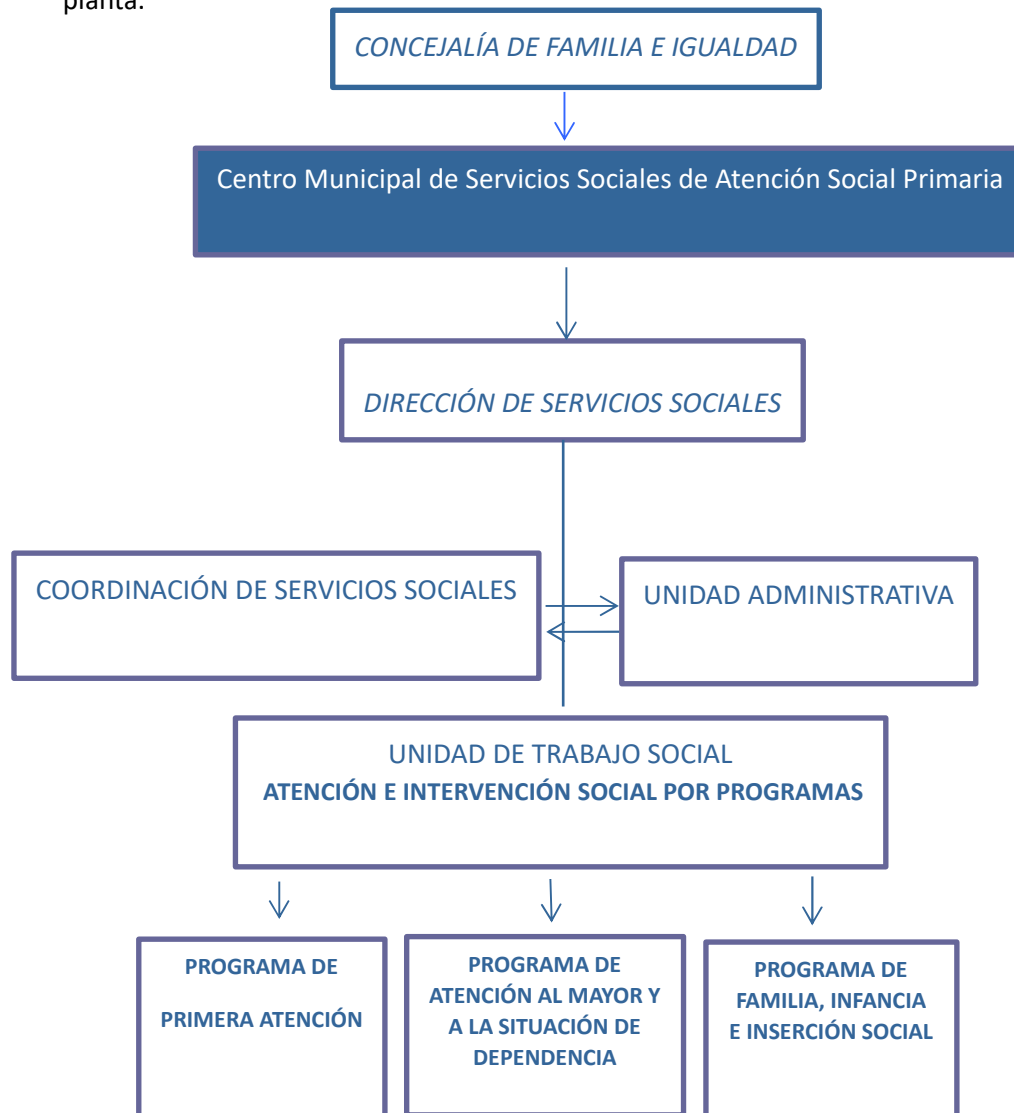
planta.

CONCEJALÍA DE FAMILIA E IGUALDAD

Centro Municipal de Servicios Sociales de Atención Social Primaria

DIRECCIÓN DE SERVICIOS SOCIALES

COORDINACIÓN DE SERVICIOS SOCIALES

UNIDAD ADMINISTRATIVA

UNIDAD DE TRABAJO SOCIAL
ATENCIÓN E INTERVENCIÓN SOCIAL POR PROGRAMAS

PROGRAMA DE PRIMERA ATENCIÓN

PROGRAMA DE ATENCIÓN AL MAYOR Y A LA SITUACIÓN DE DEPENDENCIA

PROGRAMA DE FAMILIA, INFANCIA E INSERCIÓN SOCIAL